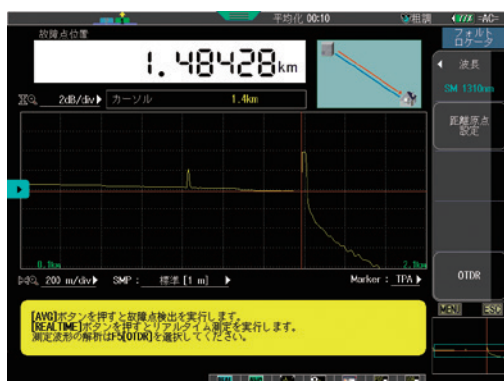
平均化 00:10
粗調
AC
故障点位置
1.48428km
フォルトロケータ
波長
SM 1310nm
距離原点設定
2dB/div
カーソル
1.4km
0.1km
2.1km
200 m/div
SMP：
標準 [1 m]
Marker：TPA
OTDR
[AVG]ボタンを押すと故障点検出を実行します。
[REALTIME]ボタンを押すとリアルタイム測定を実行します。
測定波形の解析はF5[OTDR]を選択してください。
MENU
ESC